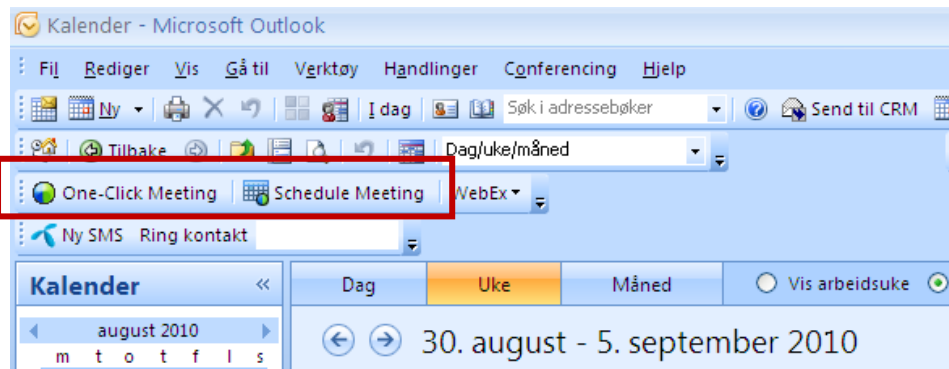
Kalender - Microsoft Outlook

Fil Rediger Vis Gå til Verktøy Handlinger Conferencing Hjelp

Ny I dag Søk i adressebøker Send til CRM

Tilbake Dag/uke/måned

One-Click Meeting Schedule Meeting WebEx

Ny SMS Ring kontakt

Kalender «

august 2010

m t o t f l s

Dag Uke Måned Vis arbeidsuke

30. august - 5. september 2010